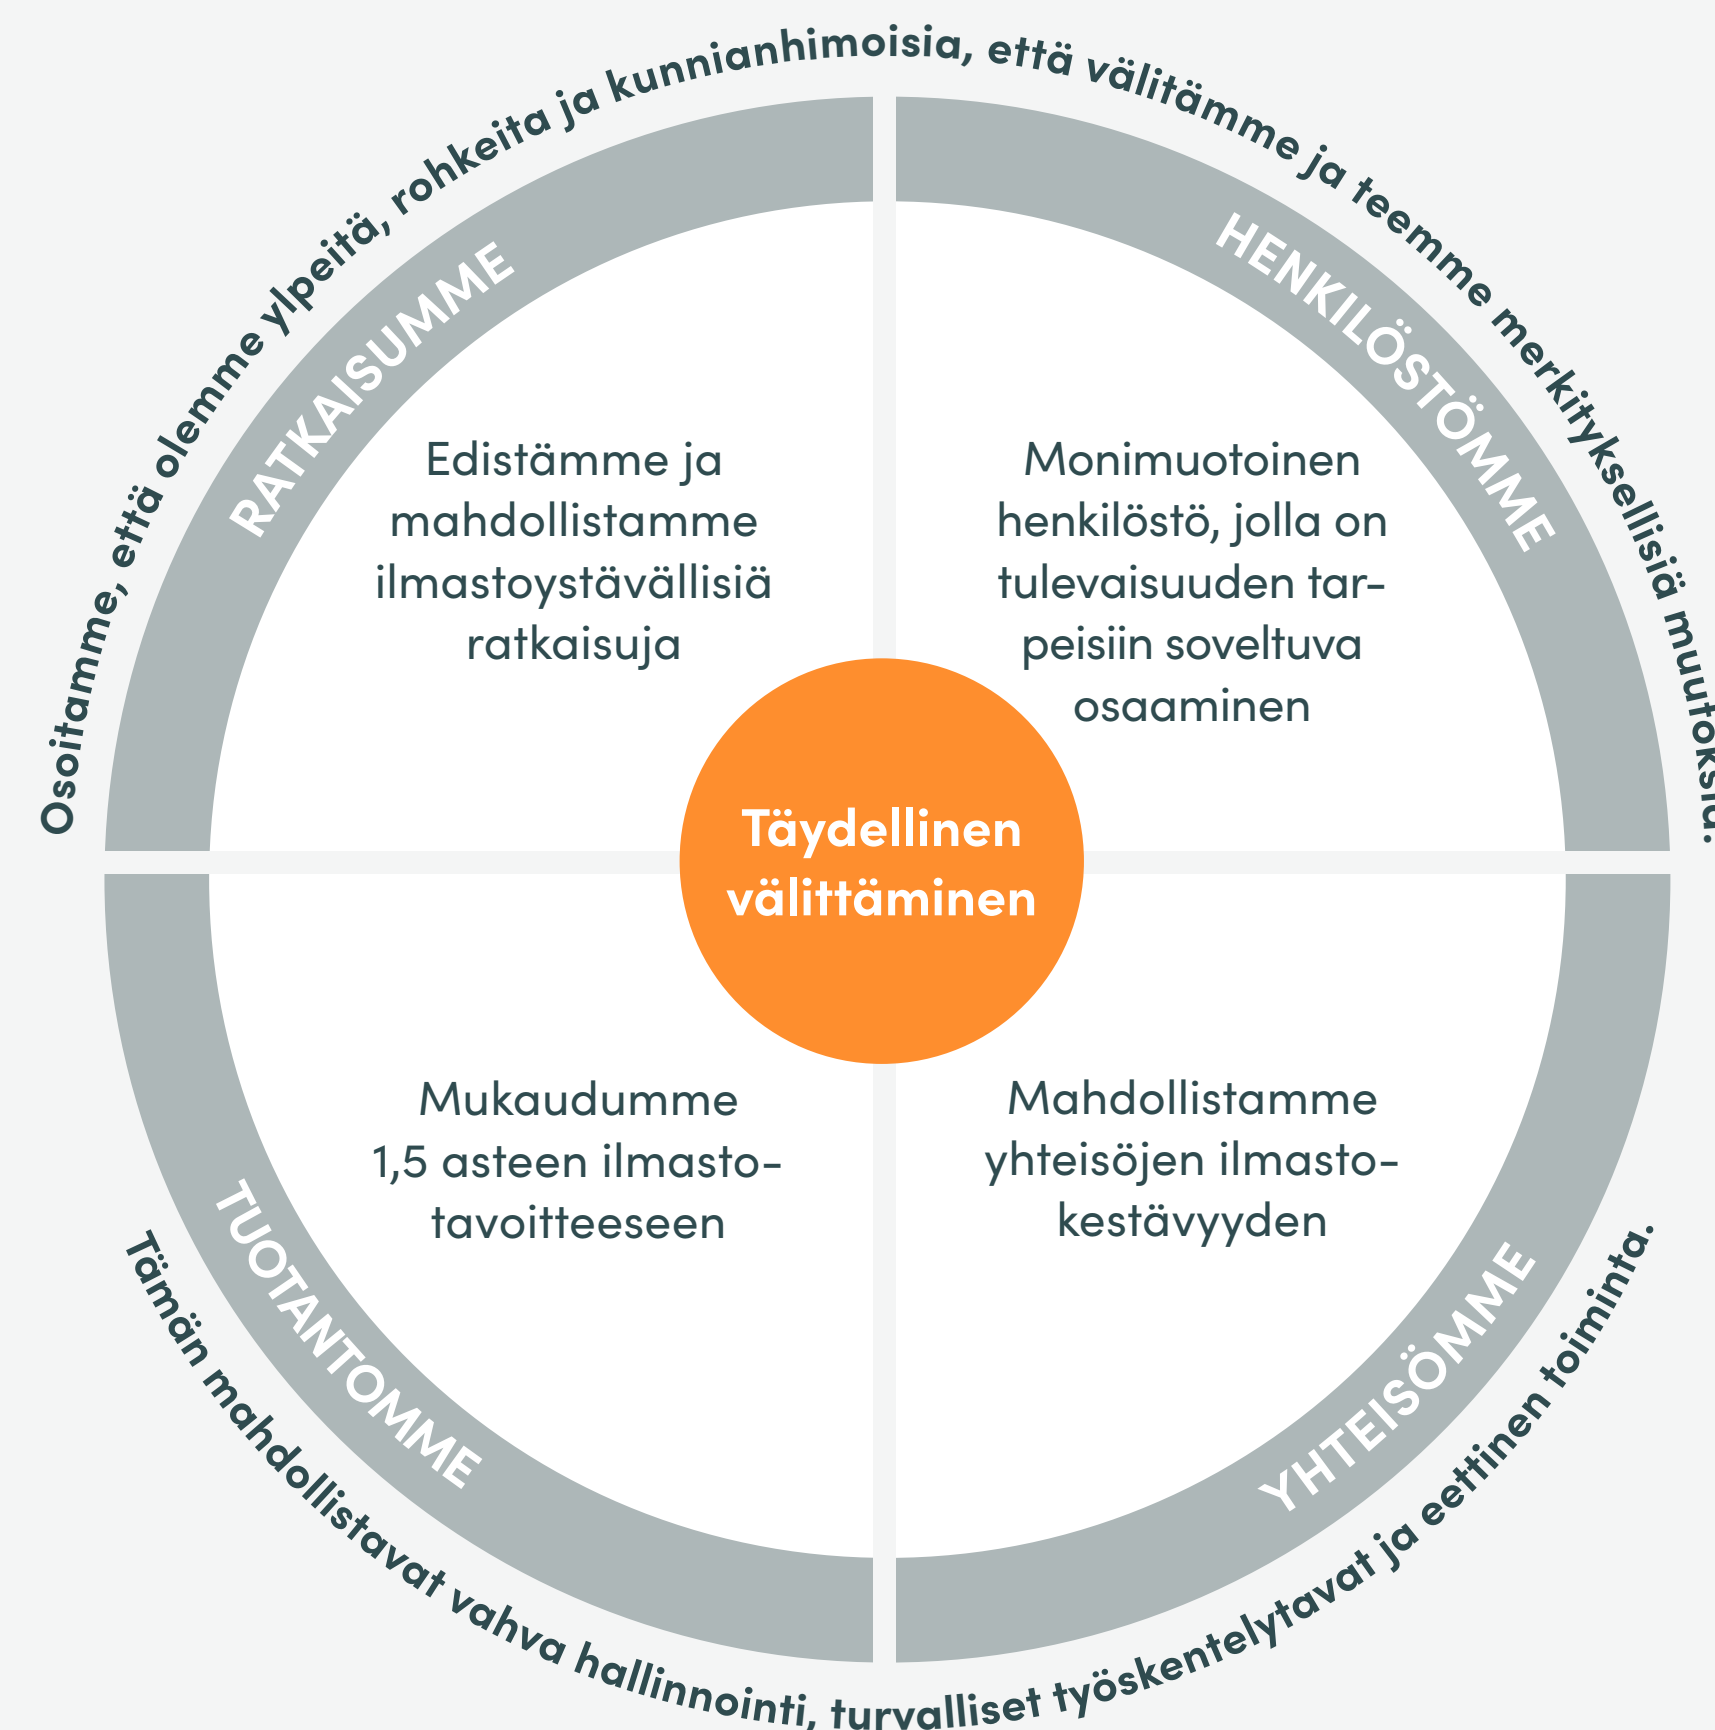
Osoitamme, että olemme ylpeitä, rohkeita ja kunnianhimoisia, että välitämme ja teemme merkityksellisiä muutoksia.

RATKAISUMME

Edistämme ja mahdollistamme ilmastoystävällisiä ratkaisuja

HENKILÖSTÖMME

Monimuotoinen henkilöstö, jolla on tulevaisuuden tarpeisiin soveltuva osaaminen

Täydellinen välittäminen

Mukaudumme 1,5 asteen ilmastotavoitteeseen

TUOTANTOMME

Mahdollistamme yhteisöjen ilmastokestävyyden

YHTEISÖMME

Tämän mahdollistavat vahva hallinnointi, turvalliset työskentelytavat ja eettinen toiminta.